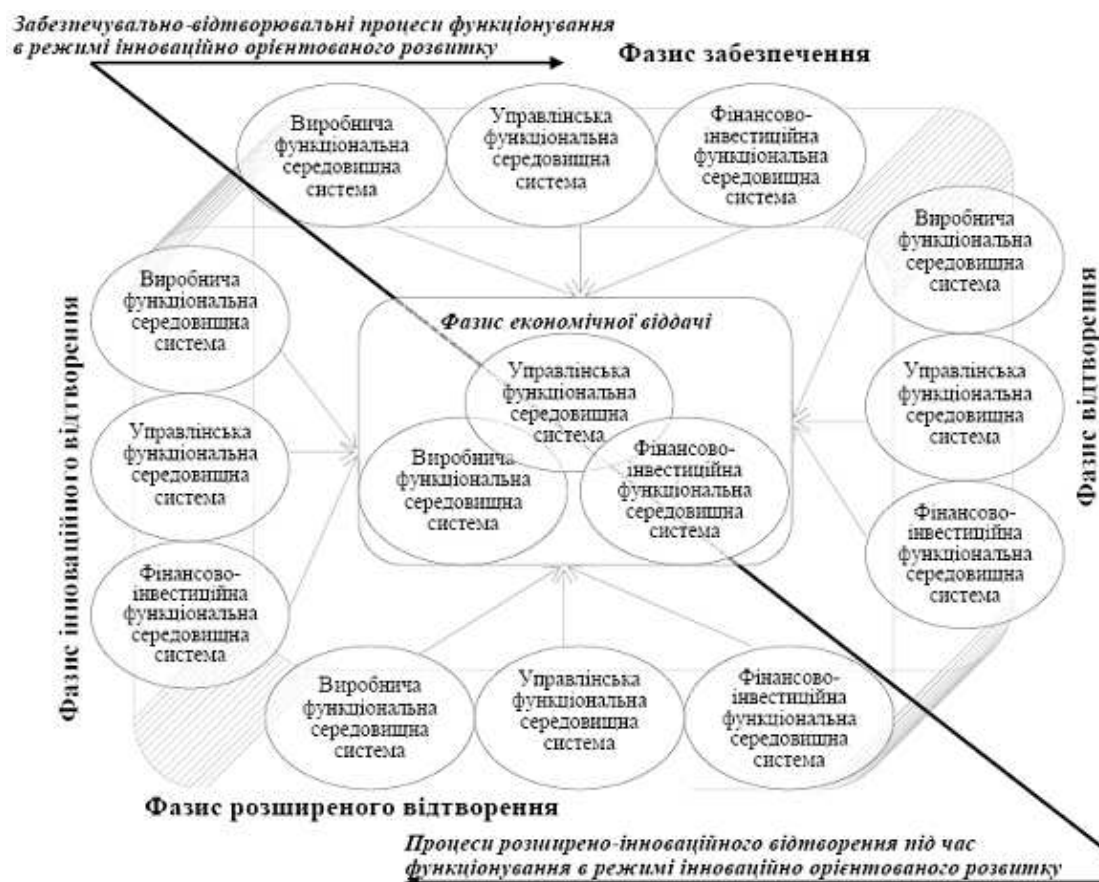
Забезпечувально-відтворювальні процеси функціонування в режимі інноваційно орієнтованого розвитку

Фазис забезпечення

Виробнича функціональна середовищна система

Управлінська функціональна середовищна система

Фінансово-інвестиційна функціональна середовищна система

Фазис інноваційного відтворення

Виробнича функціональна середовищна система

Управлінська функціональна середовищна система

Фінансово-інвестиційна функціональна середовищна система

Фазис економічної віддачі

Управлінська функціональна середовищна система

Виробнича функціональна середовищна система

Фінансово-інвестиційна функціональна середовищна система

Фазис відтворення

Виробнича функціональна середовищна система

Управлінська функціональна середовищна система

Фінансово-інвестиційна функціональна середовищна система

Виробнича функціональна середовищна система

Управлінська функціональна середовищна система

Фінансово-інвестиційна функціональна середовищна система

Фазис розширеного відтворення

Процеси розширено-інноваційного відтворення під час функціонування в режимі інноваційно орієнтованого розвитку